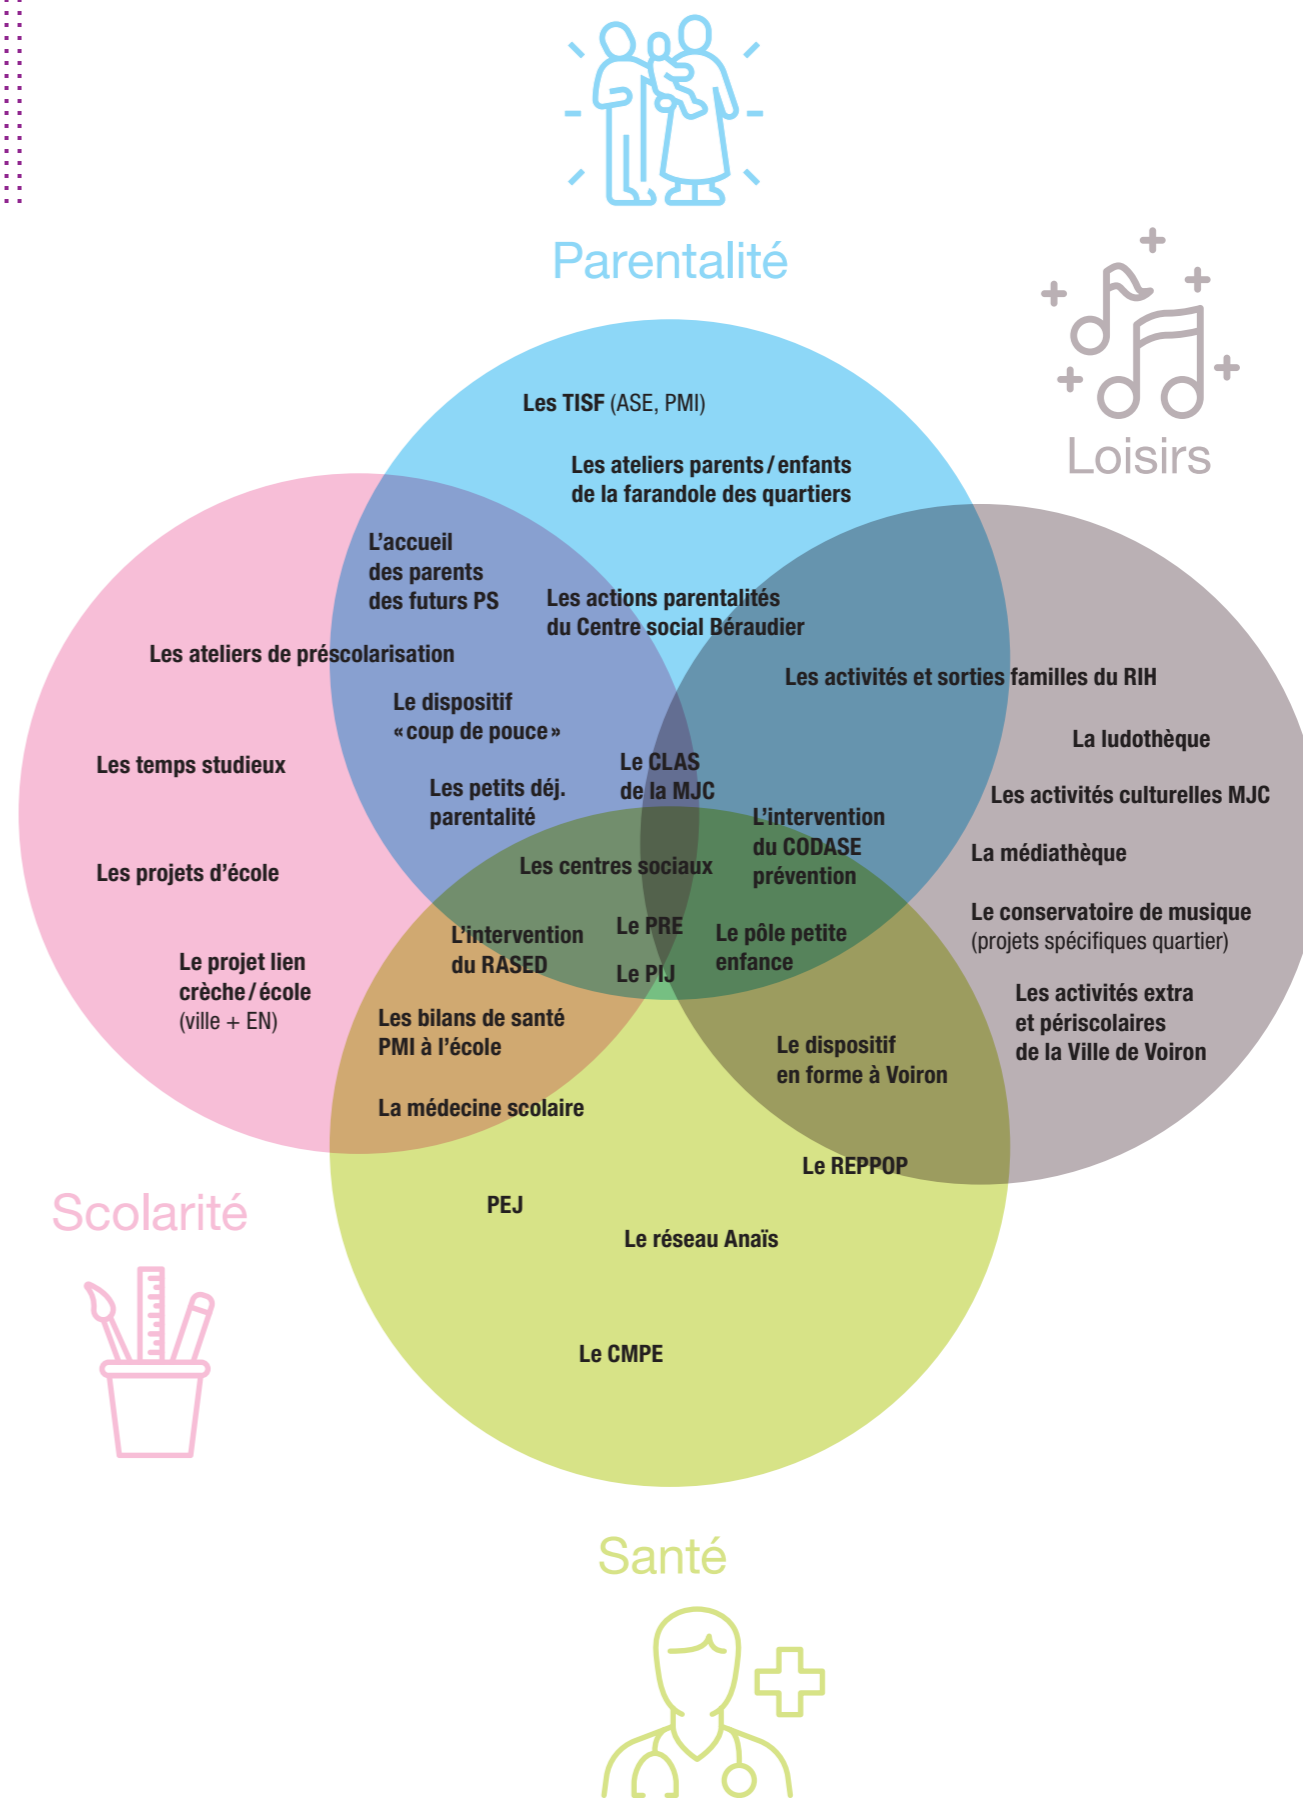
Parentalité

Loisirs

Les TISF (ASE, PMI)

Les ateliers parents / enfants de la farandole des quartiers

L'accueil des parents des futurs PS

Les actions parentalités du Centre social Béraudier

Les ateliers de préscolarisation

Les activités et sorties familles du RIH

Le dispositif « coup de pouce »

La ludothèque

Les temps studieux

Les petits déj. parentalité

Le CLAS de la MJC

Les activités culturelles MJC

L'intervention du CODASE prévention

Les centres sociaux

La médiathèque

Les projets d'école

Le conservatoire de musique (projets spécifiques quartier)

L'intervention du RASED

Le PRE

Le pôle petite enfance

Le PIJ

Le projet lien crèche / école (ville + EN)

Les activités extra et périscolaires de la Ville de Voiron

Les bilans de santé PMI à l'école

Le dispositif en forme à Voiron

La médecine scolaire

Le REPPOP

Scolarité

PEJ

Le réseau Anaïs

Le CMPE

Santé